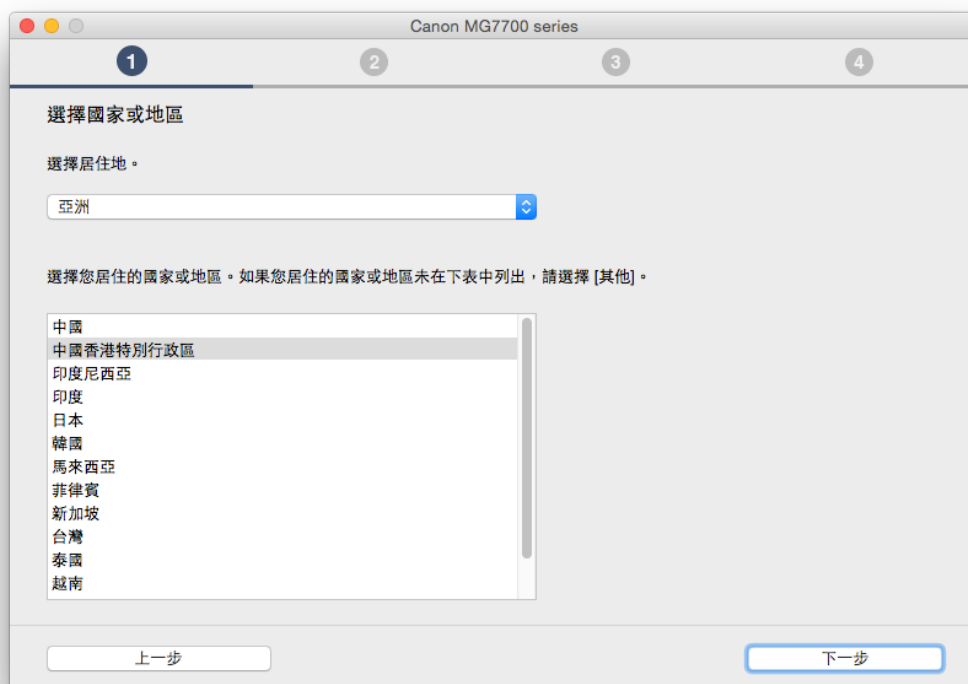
Canon MG7700 series

1 2 3 4

選擇國家或地區

選擇居住地。

亞洲

選擇您居住的國家或地區。如果您居住的國家或地區未在下表中列出，請選擇 [其他]。

中國
中國香港特別行政區
印度尼西亞
印度
日本
韓國
馬來西亞
菲律賓
新加坡
台灣
泰國
越南

上一步

下一步